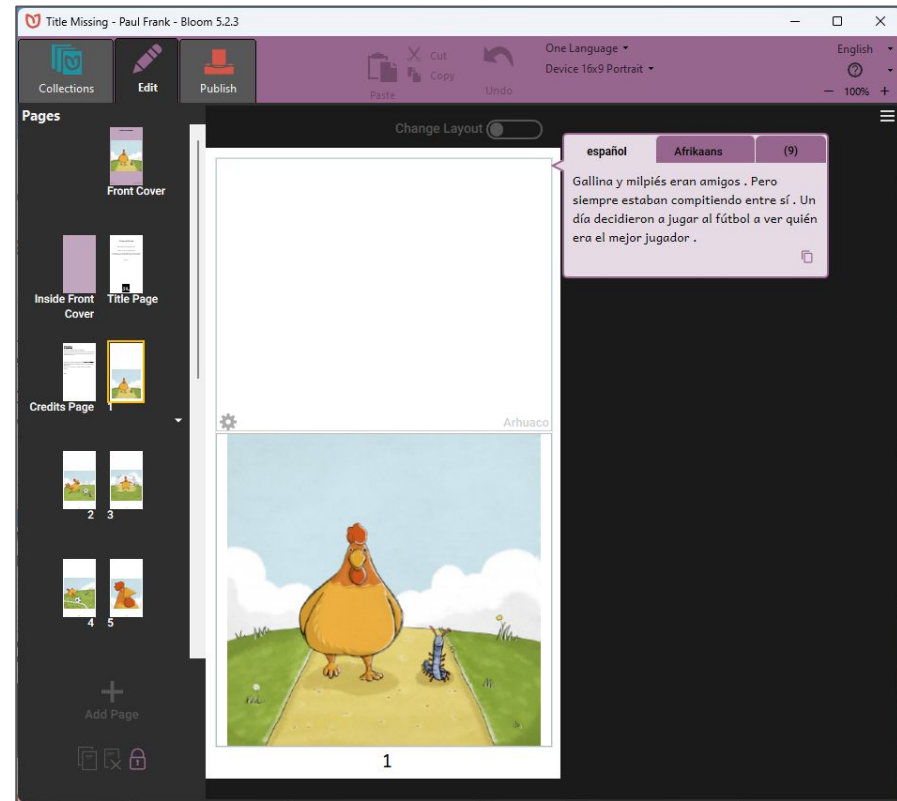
Title Missing - Paul Frank - Bloom 5.2.3

Collections
Edit
Publish
Paste
Cut
Copy
Undo
One Language
Device 16x9 Portrait
English
100%

Pages
Front Cover
Inside Front Cover
Title Page
Credits Page
1
2
3
4
5
Add Page

Change Layout

español
Afrikaans
(9)

Gallina y milpiés eran amigos . Pero siempre estaban compitiendo entre sí . Un día decidieron a jugar al fútbol a ver quién era el mejor jugador .

Arhuaco

1